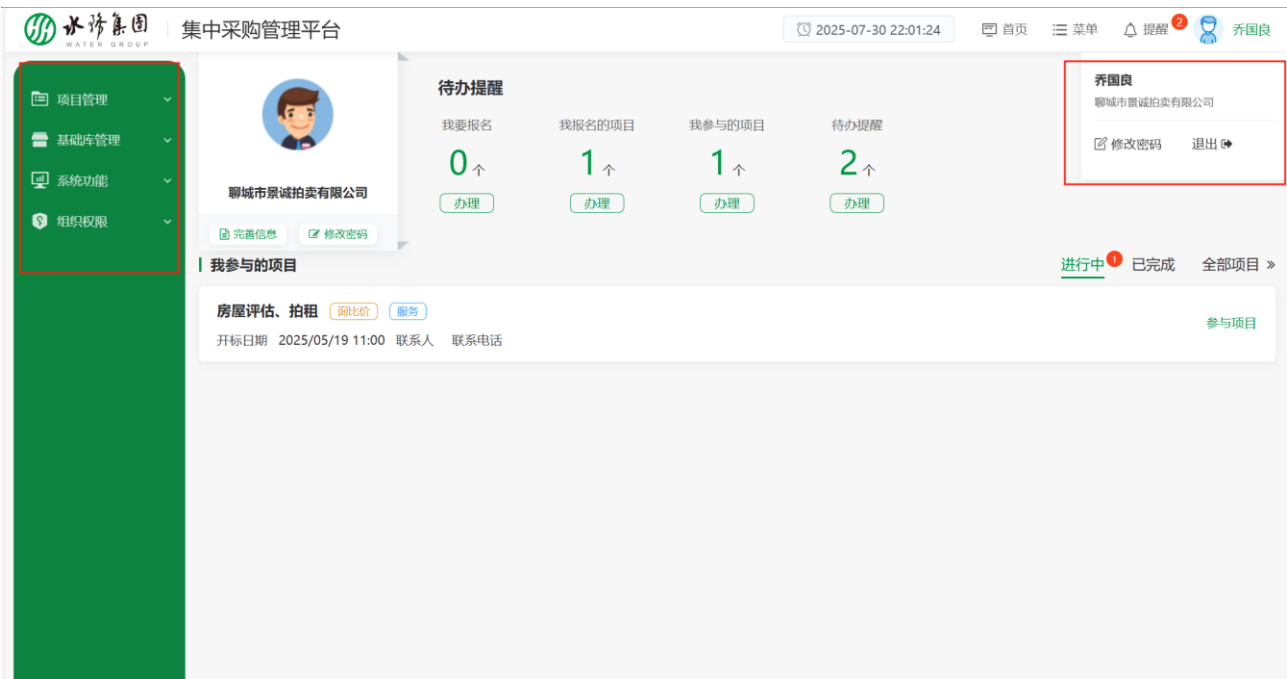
水务集团
WATER GROUP
集中采购管理平台
2025-07-30 22:01:24
首页
菜单
提醒 2
乔国良

项目管理
基础库管理
系统功能
组织权限

聊城市景诚拍卖有限公司
完善信息
修改密码

待办提醒

| 我要报名 | 我报名的项目 | 我参与的项目 | 待办提醒 |
|---|---|---|---|
| 0 个 | 1 个 | 1 个 | 2 个 |
| 办理 | 办理 | 办理 | 办理 |

乔国良
聊城市景诚拍卖有限公司
修改密码
退出

我参与的项目
进行中 1
已完成
全部项目 »

房屋评估、拍租 询比价 服务
开标日期 2025/05/19 11:00 联系人 联系电话
参与项目